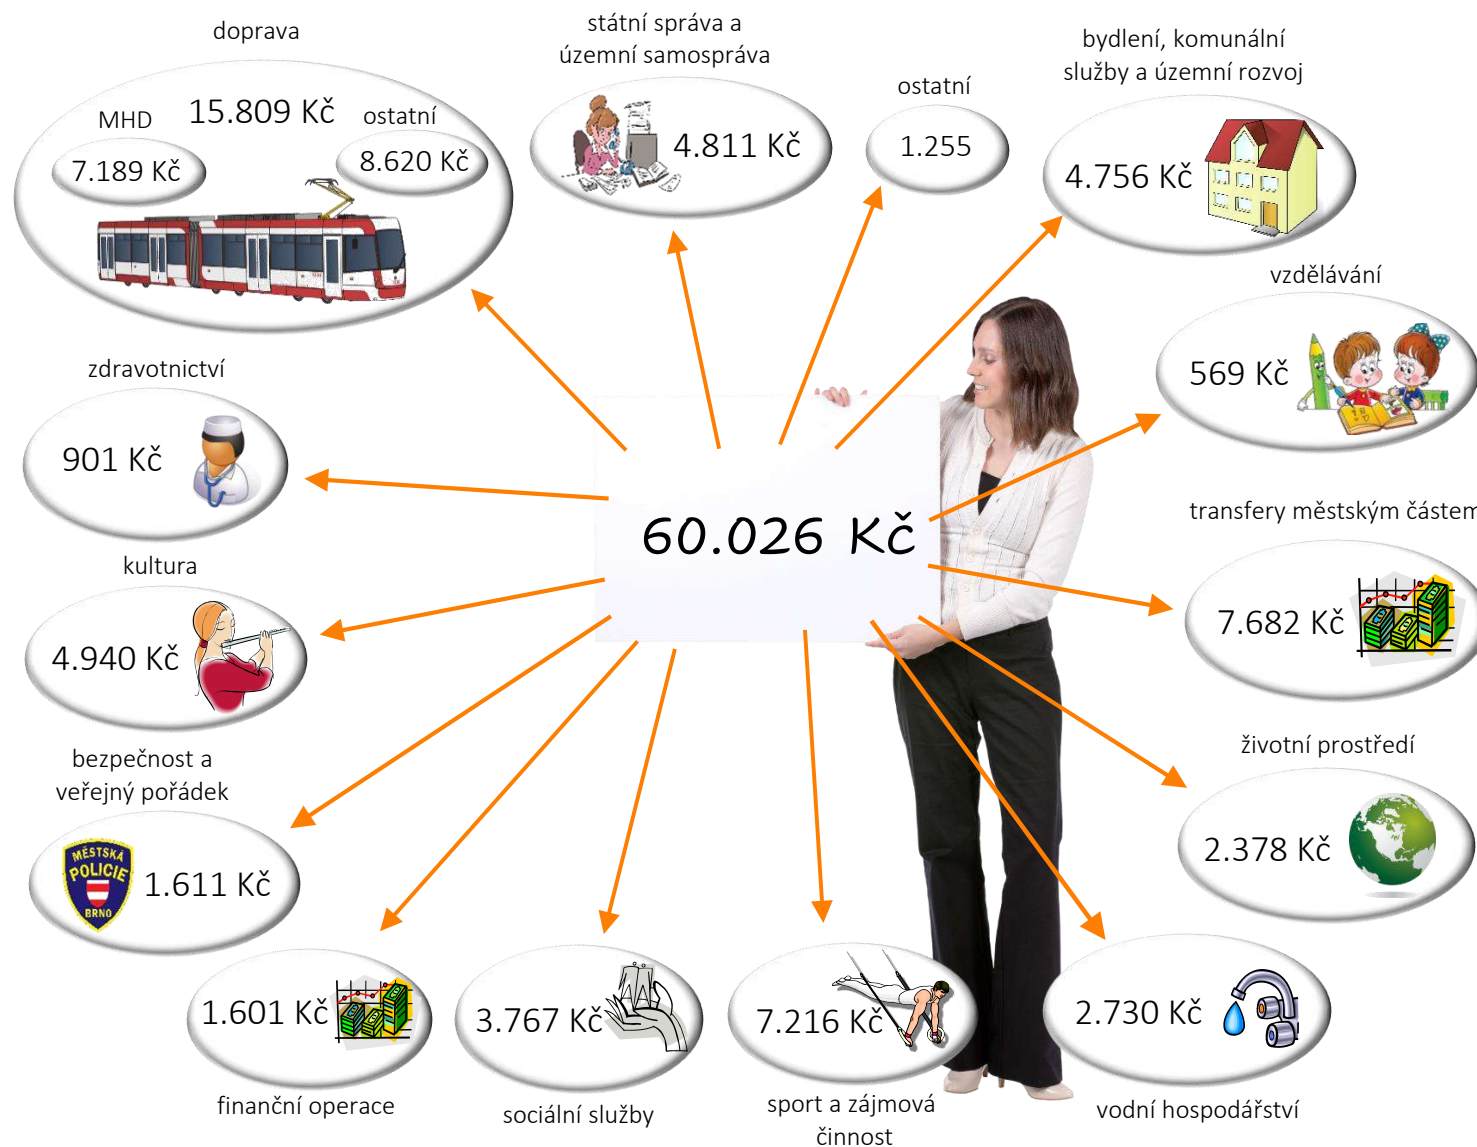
doprava

MHD 15.809 Kč ostatní

7.189 Kč

8.620 Kč

státní správa a územní samospráva

4.811 Kč

ostatní

1.255

bydlení, komunální služby a územní rozvoj

4.756 Kč

vzdělávání

569 Kč

zdravotnictví

901 Kč

60.026 Kč

transfery městským částem

7.682 Kč

kultura

4.940 Kč

bezpečnost a veřejný pořádek

MĚSTSKÁ POLICIE BRNO

1.611 Kč

životní prostředí

2.378 Kč

1.601 Kč

finanční operace

3.767 Kč

sociální služby

7.216 Kč

sport a zájmová činnost

2.730 Kč

vodní hospodářství